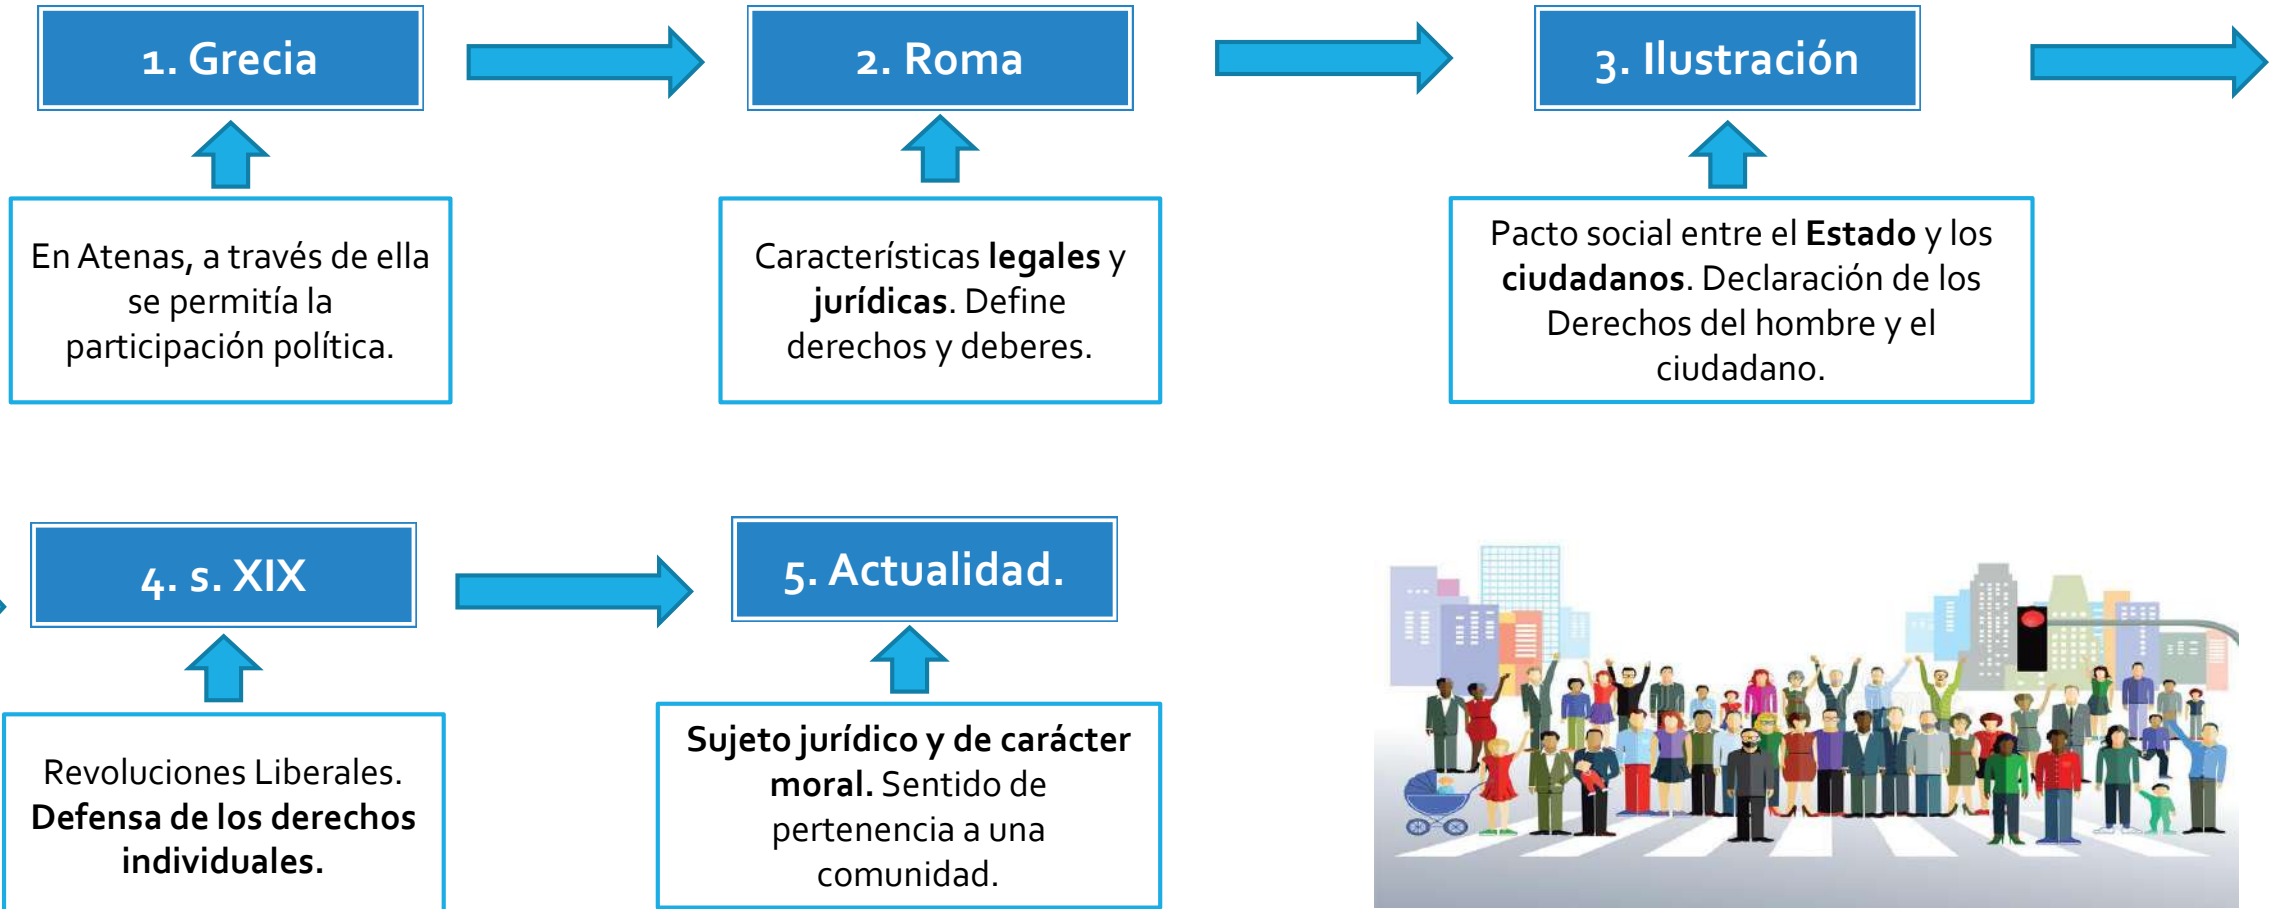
1. Grecia

En Atenas, a través de ella se permitía la participación política.

2. Roma

Características **legales** y **jurídicas**. Define derechos y deberes.

3. Ilustración

Pacto social entre el **Estado** y los **ciudadanos**. Declaración de los Derechos del hombre y el ciudadano.

4. s. XIX

Revoluciones Liberales. **Defensa de los derechos individuales.**

5. Actualidad.

**Sujeto jurídico y de carácter moral.** Sentido de pertenencia a una comunidad.